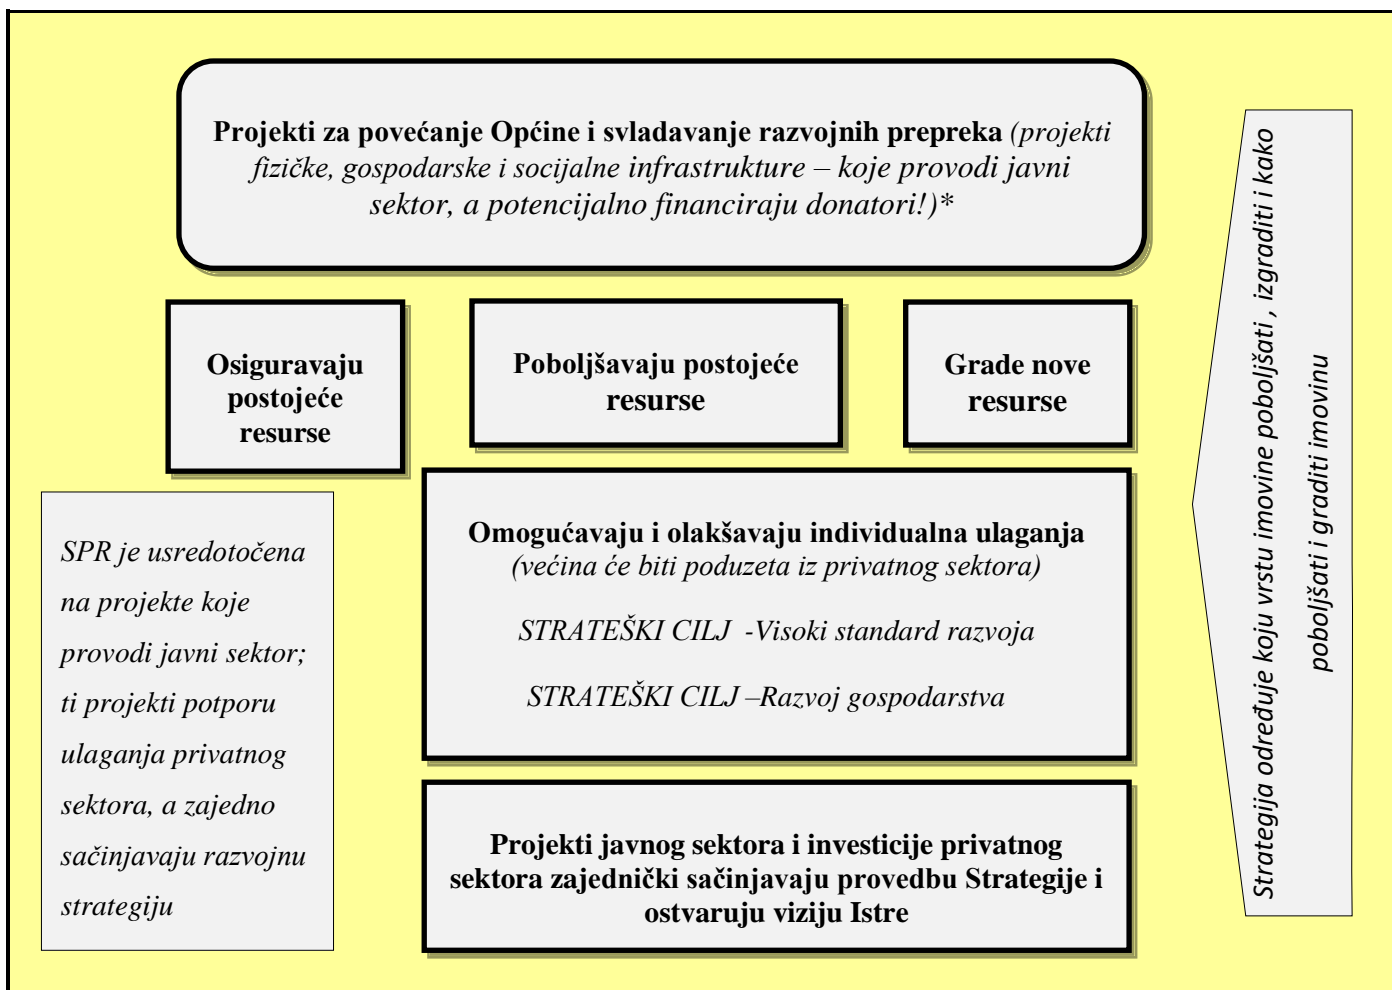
**Projekti za povećanje Općine i svladavanje razvojnih prepreka** *(projekti fizičke, gospodarske i socijalne infrastrukture – koje provodi javni sektor, a potencijalno financiraju donatori!)\**

**Osiguravaju postojeće resurse**

**Poboljšavaju postojeće resurse**

**Grade nove resurse**

*SPR je usredotočena na projekte koje provodi javni sektor; ti projekti potporu ulaganja privatnog sektora, a zajedno sačinjavaju razvojnu strategiju*

**Omogućavaju i olakšavaju individualna ulaganja**
*(većina će biti poduzeta iz privatnog sektora)*

*STRATEŠKI CILJ -Visoki standard razvoja*

*STRATEŠKI CILJ –Razvoj gospodarstva*

**Projekti javnog sektora i investicije privatnog sektora zajednički sačinjavaju provedbu Strategije i ostvaruju viziju Istre**

*Strategija određuje koju vrstu imovine poboljšati , izgraditi i kako poboljšati i graditi imovinu*